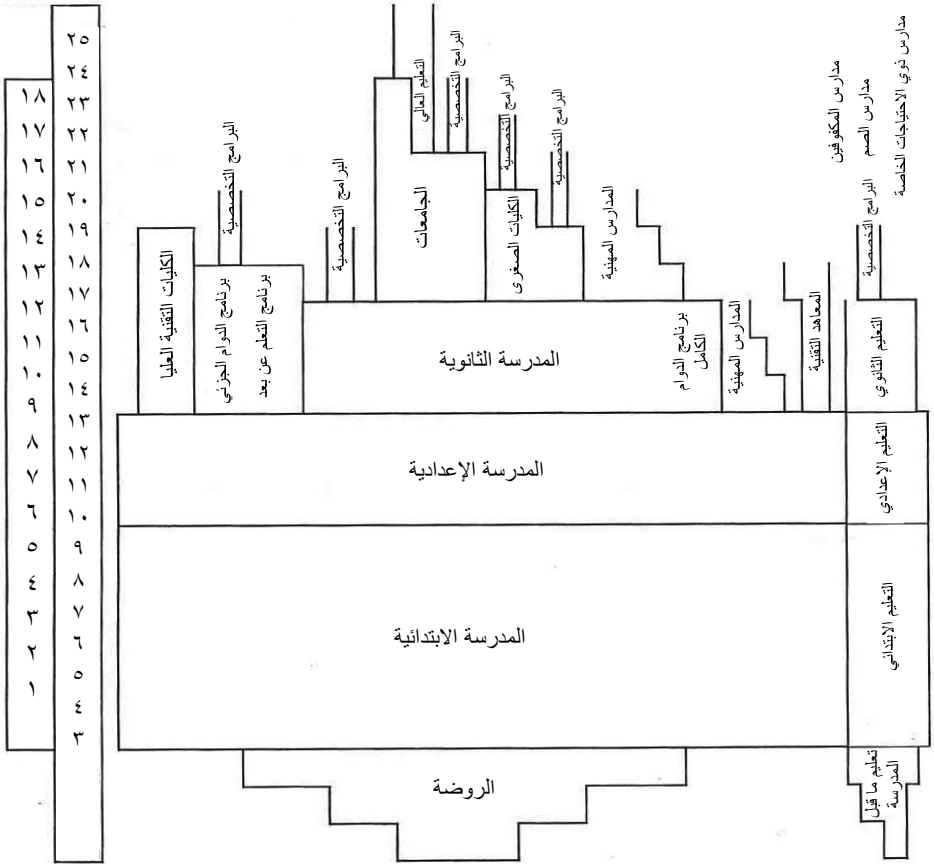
مدارس ذوي الاحتياجات الخاصة
مدارس الصم
مدارس المكفوفين
البرامج التخصصية
التعليم الثانوي
المعاهد التقنية
المدارس المهنية
المدارس المهنية
البرامج التخصصية
البرامج التخصصية
الكليات الصغرى
البرامج التخصصية
التعليم العالي
الجامعات
البرامج التخصصية
البرامج التخصصية
برنامج الدوام الكامل
المدرسة الثانوية
برنامج الدوام الجزئي
برنامج التعلم عن بعد
الكليات التقنية العليا
المدرسة الإعدادية
التعليم الإعدادي
المدرسة الابتدائية
التعليم الابتدائي
الروضة
تعليم ما قبل المدرسة

٢٥
٢٤
٢٣
٢٢
٢١
٢٠
١٩
١٨
١٧
١٦
١٥
١٤
١٣
١٢
١١
١٠
٩
٨
٧
٦
٥
٤
٣

١٨
١٧
١٦
١٥
١٤
١٣
١٢
١١
١٠
٩
٨
٧
٦
٥
٤
٣
٢
١